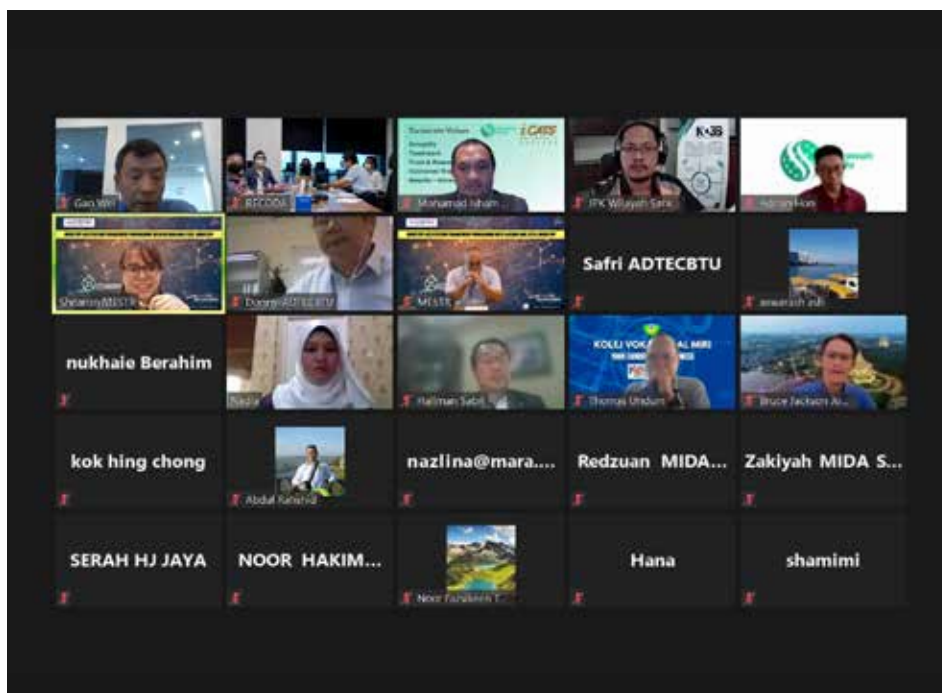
Gao Wei

RECODA

Corporate Values
i-CATS

Mohamad Isham

KJB

JPK Wilayah Sara

Adrian Hon

SheannyMBSTR

Dugong ADTECBTU

MBSTR

Safri ADTECBTU

anwarsah zdi

nukhaie Berahim

Nadia

Hallman Sabri

KOLEJ VOKASIONAL MIRI

Thomas Undum

Bruce Jackson A...

kok hing chong

Abdul Rahman

nazlina@mara....

Redzuan MIDA...

Zakiyah MIDA S...

SERAH HJ JAYA

NOOR HAKIM...

Noor Fazlileen T...

Hana

shamimi